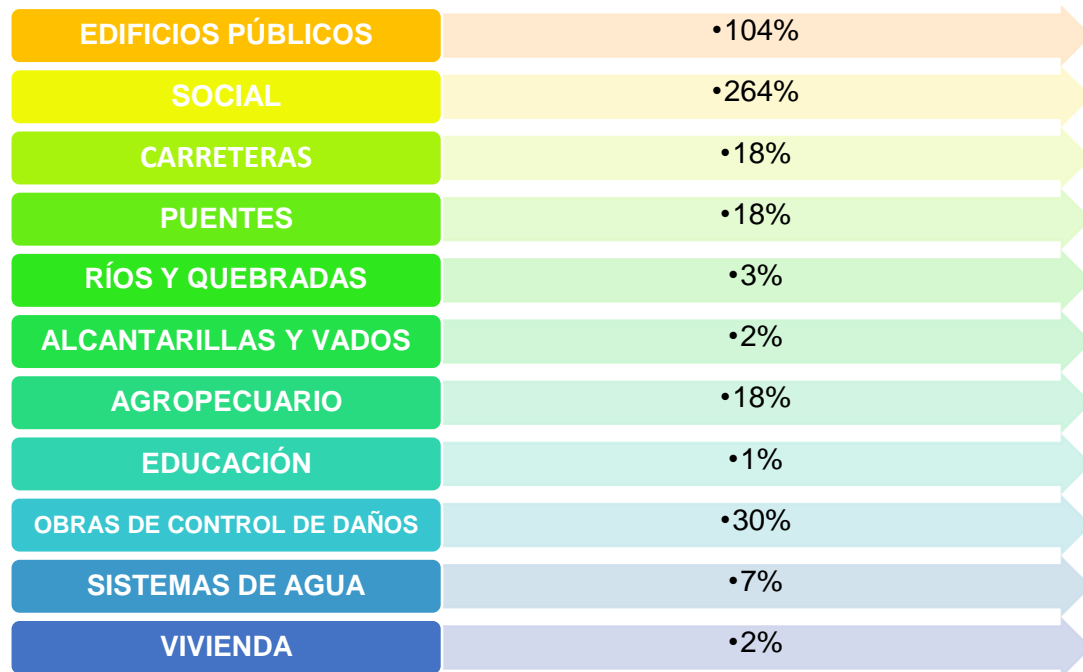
EDIFICIOS PÚBLICOS
•104%

SOCIAL
•264%

CARRETERAS
•18%

PUENTES
•18%

RÍOS Y QUEBRADAS
•3%

ALCANTARILLAS Y VADOS
•2%

AGROPECUARIO
•18%

EDUCACIÓN
•1%

OBRAS DE CONTROL DE DAÑOS
•30%

SISTEMAS DE AGUA
•7%

VIVIENDA
•2%